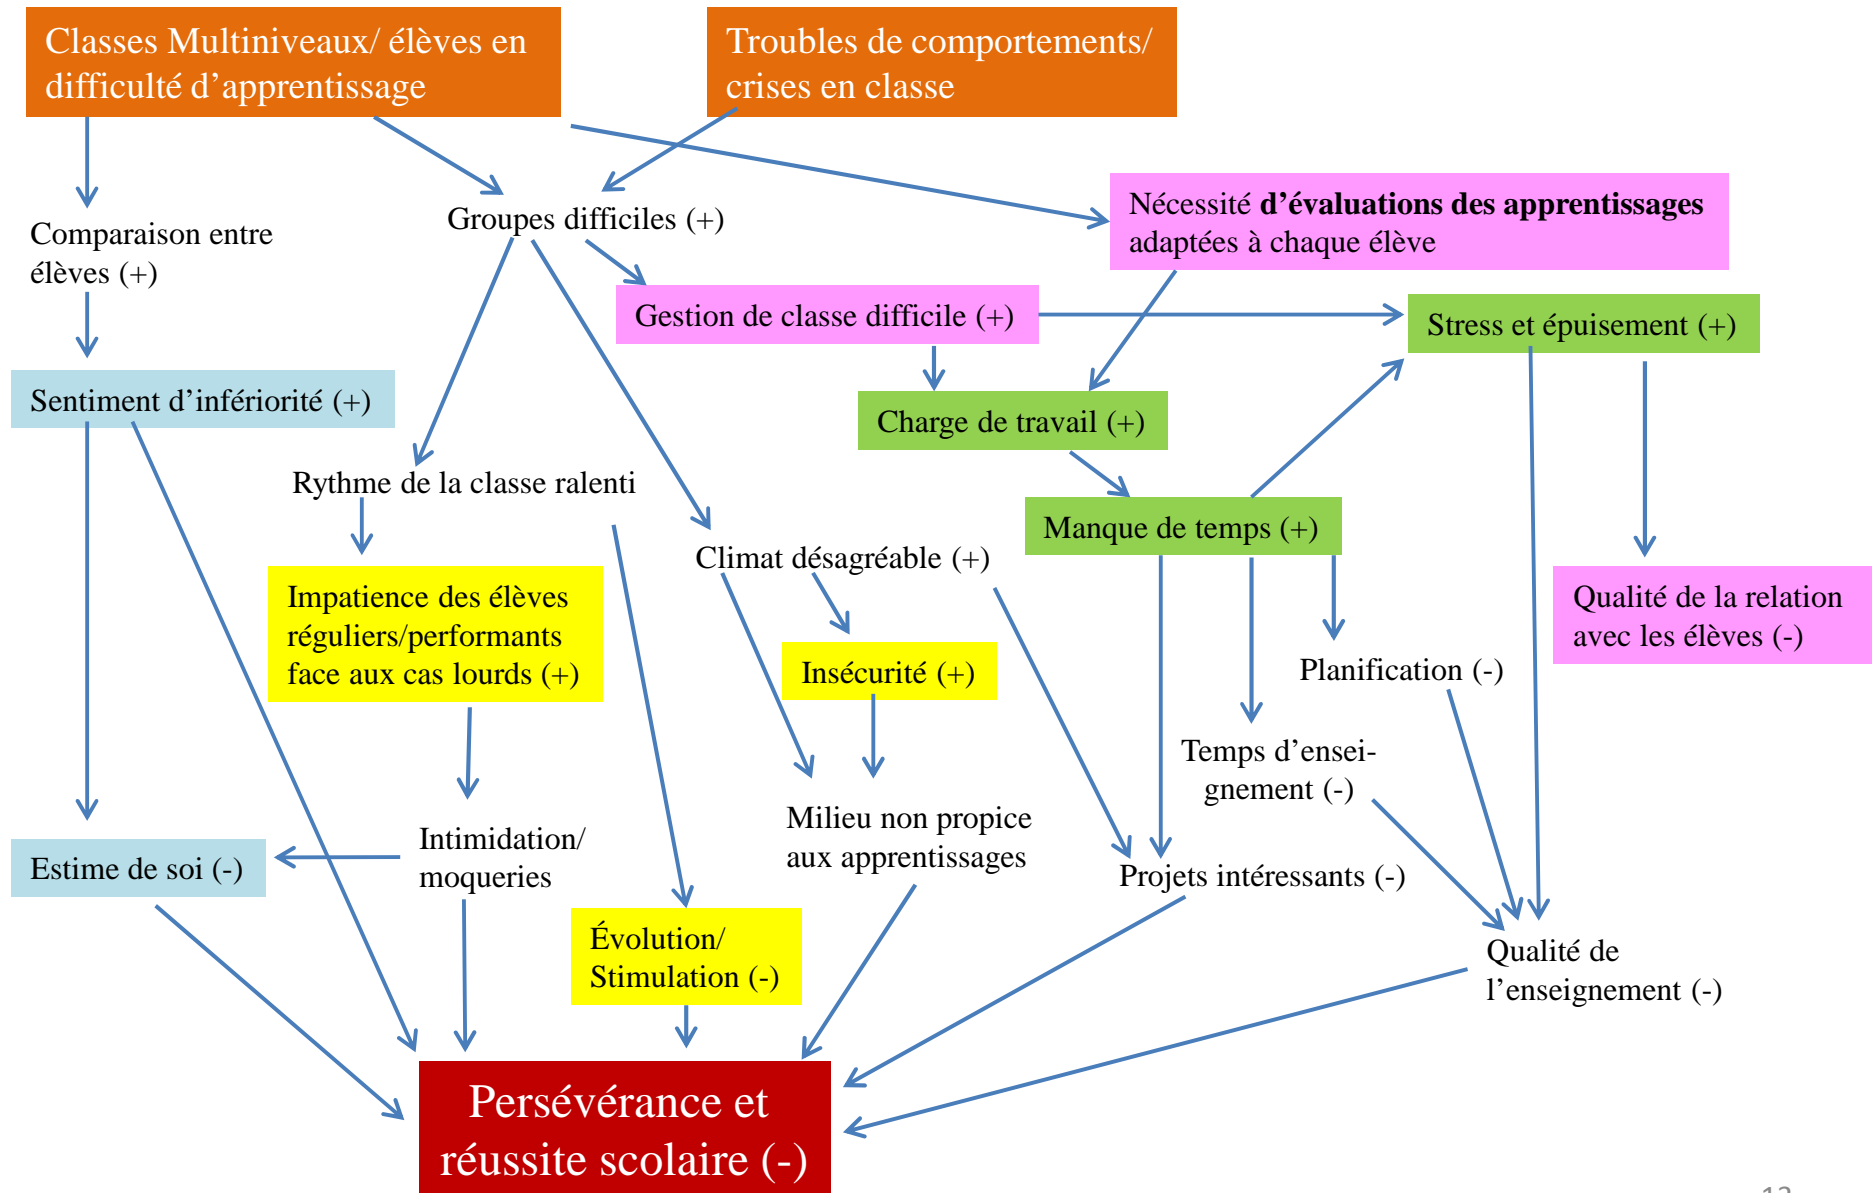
Classes Multiniveaux/ élèves en difficulté d'apprentissage

Troubles de comportements/ crises en classe

Comparaison entre élèves (+)

Groupes difficiles (+)

Nécessité **d'évaluations des apprentissages** adaptées à chaque élève

Gestion de classe difficile (+)

Stress et épuisement (+)

Sentiment d'infériorité (+)

Charge de travail (+)

Rythme de la classe ralenti

Manque de temps (+)

Climat désagréable (+)

Impatience des élèves réguliers/performants face aux cas lourds (+)

Qualité de la relation avec les élèves (-)

Insécurité (+)

Planification (-)

Temps d'enseignement (-)

Intimidation/ moqueries

Milieu non propice aux apprentissages

Estime de soi (-)

Projets intéressants (-)

Évolution/ Stimulation (-)

Qualité de l'enseignement (-)

Persévérance et réussite scolaire (-)